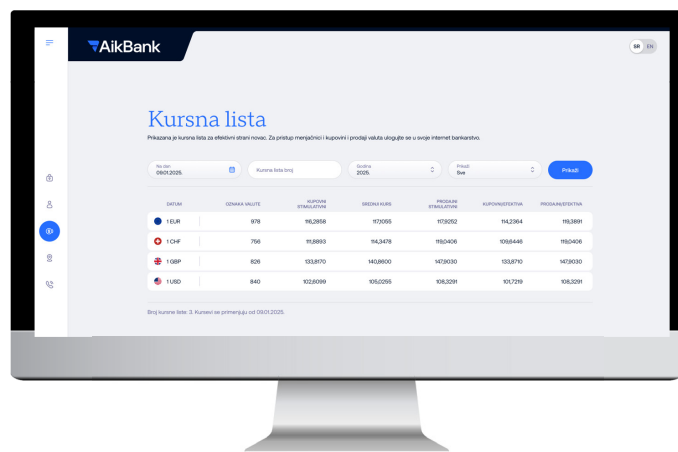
AikBank

SR EN

Kursna lista

Prikazana je kursna lista za efektivni strani novac. Za pristup menjačnici i kupovini i prodaji valuta ulogujte se u svoje internet bankarstvo.

Na dan
09.01.2025.

Kursna lista broj

Godina
2025.

Prikaži
Sve

Prikaži

| DATUM | OZNAKA VALUTE | KUPOVNI STIMULATIVNI | SREDNJI KURS | PRODAJNI STIMULATIVNI | KUPOVNI/EFEKTIVA | PRODAJNI/EFEKTIVA |
|---|---|---|---|---|---|---|
| 1 EUR | 978 | 116,2858 | 117,1055 | 117,9252 | 114,2364 | 119,3891 |
| 1 CHF | 756 | 111,8893 | 114,3478 | 119,0406 | 109,6446 | 119,0406 |
| 1 GBP | 826 | 133,8170 | 140,8600 | 147,9030 | 133,8170 | 147,9030 |
| 1 USD | 840 | 102,6099 | 105,0255 | 108,3291 | 101,7219 | 108,3291 |

Broj kursne liste: 3. Kursevi se primenjuju od 09.01.2025.